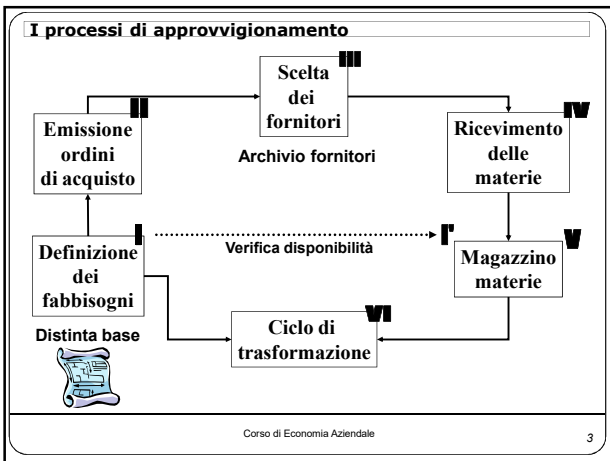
I processi di approvvigionamento

Emissione ordini di acquisto

II

Scelta dei fornitori

III

Archivio fornitori

Ricevimento delle materie

IV

Definizione dei fabbisogni

I

Verifica disponibilità

I'

Magazzino materie

V

Distinta base

Ciclo di trasformazione

VI

Corso di Economia Aziendale

3